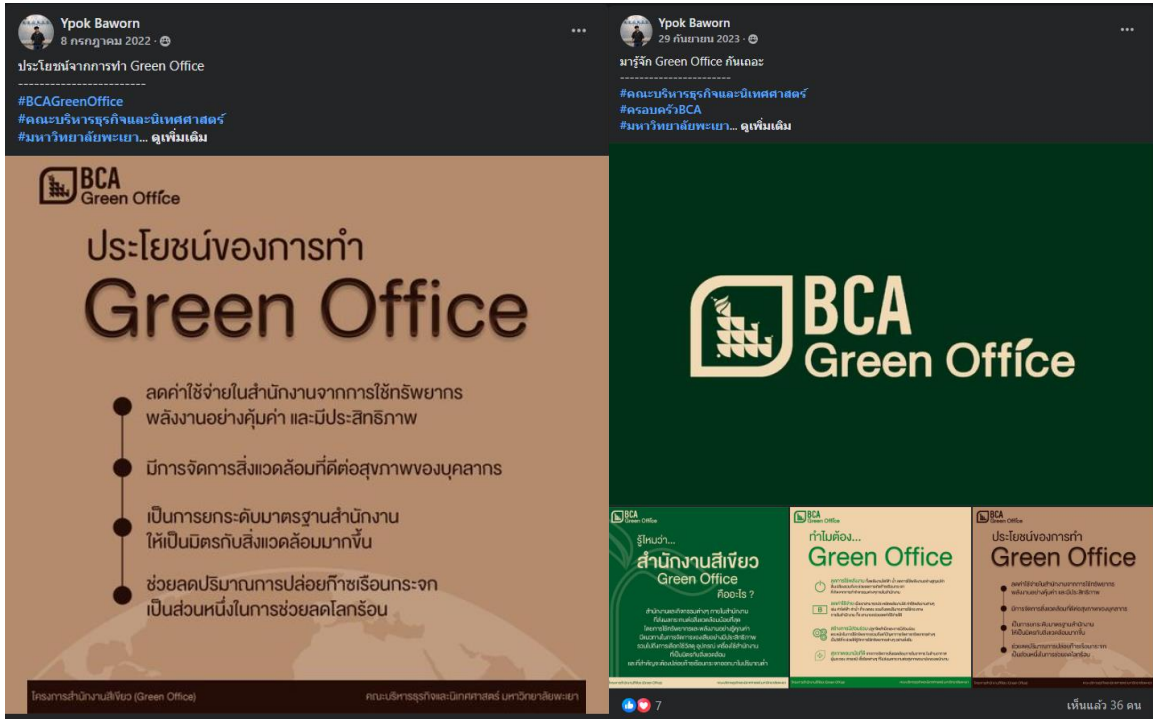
Ypok Baworn
8 กรกฎาคม 2022 ·
···
ประโยชน์จากการทำ Green Office
------------------------
#BCAGreenOffice
#คณะบริหารธุรกิจและนิเทศศาสตร์
#มหาวิทยาลัยพะเยา... ดูเพิ่มเติม

BCA Green Office
ประโยชน์ของการทำ
Green Office

ลดค่าใช้จ่ายในสำนักงานจากการใช้ทรัพยากร พลังงานอย่างคุ้มค่า และมีประสิทธิภาพ

มีการจัดการสิ่งแวดล้อมที่ดีต่อสุขภาพของบุคลากร

เป็นการยกระดับมาตรฐานสำนักงาน ให้เป็นมิตรกับสิ่งแวดล้อมมากขึ้น

ช่วยลดปริมาณการปล่อยก๊าซเรือนกระจก เป็นส่วนหนึ่งในการช่วยลดโลกร้อน

โครงการสำนักงานสีเขียว (Green Office)
คณะบริหารธุรกิจและนิเทศศาสตร์ มหาวิทยาลัยพะเยา

Ypok Baworn
29 กันยายน 2023 ·
···
มารู้จัก Green Office กันเถอะ
------------------------
#คณะบริหารธุรกิจและนิเทศศาสตร์
#ครอบครัวBCA
#มหาวิทยาลัยพะเยา... ดูเพิ่มเติม

BCA Green Office

BCA Green Office
รู้ไหมว่า...
สำนักงานสีเขียว
Green Office
คืออะไร ?
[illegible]

BCA Green Office
ทำไมต้อง...
Green Office
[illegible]

BCA Green Office
ประโยชน์ของการทำ
Green Office
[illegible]

7
เห็นแล้ว 36 คน